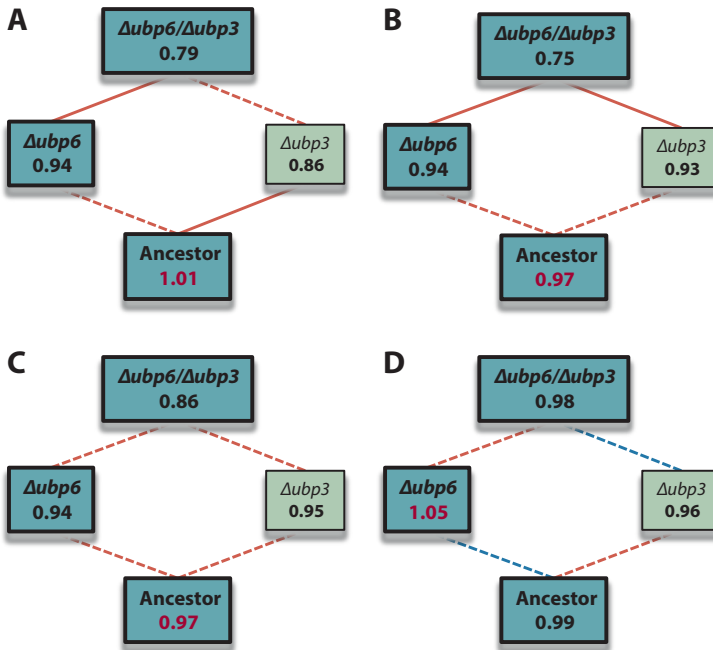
A

Δubp6/Δubp3
0.79

Δubp6
0.94

Δubp3
0.86

Ancestor
1.01

B

Δubp6/Δubp3
0.75

Δubp6
0.94

Δubp3
0.93

Ancestor
0.97

C

Δubp6/Δubp3
0.86

Δubp6
0.94

Δubp3
0.95

Ancestor
0.97

D

Δubp6/Δubp3
0.98

Δubp6
1.05

Δubp3
0.96

Ancestor
0.99